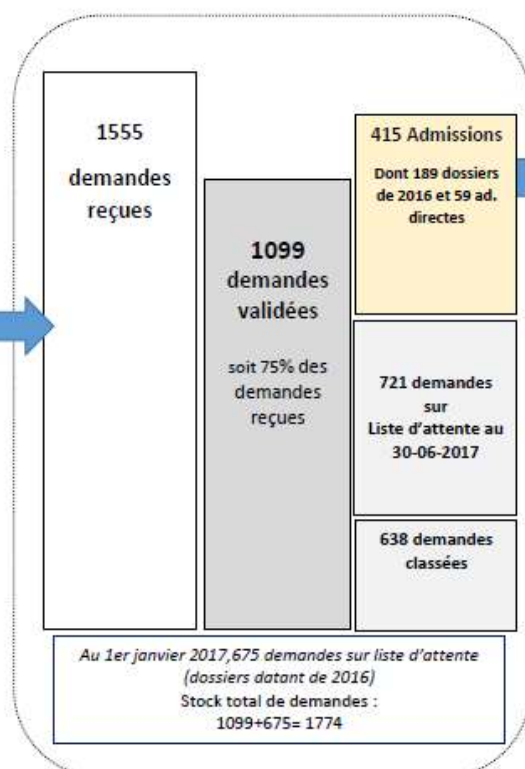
1555

demandes reçues

1099 demandes validées

soit 75% des demandes reçues

415 Admissions

Dont 189 dossiers de 2016 et 59 ad. directes

721 demandes sur Liste d'attente au 30-06-2017

638 demandes classées

Au 1er janvier 2017,675 demandes sur liste d'attente (dossiers datant de 2016)
Stock total de demandes :
1099+675= 1774